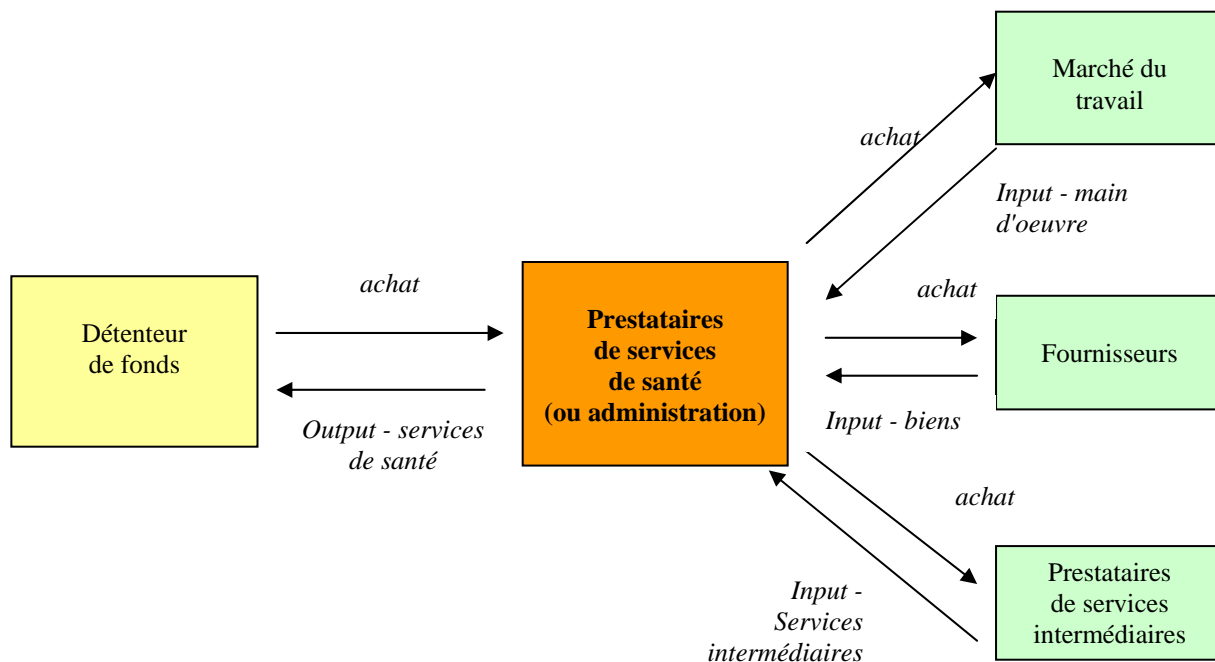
Marché du travail

achat

Input - main d'oeuvre

achat

Détenteur de fonds

**Prestataires de services de santé (ou administration)**

Fournisseurs

Output - services de santé

Input - biens

achat

Input - Services intermédiaires

Prestataires de services intermédiaires